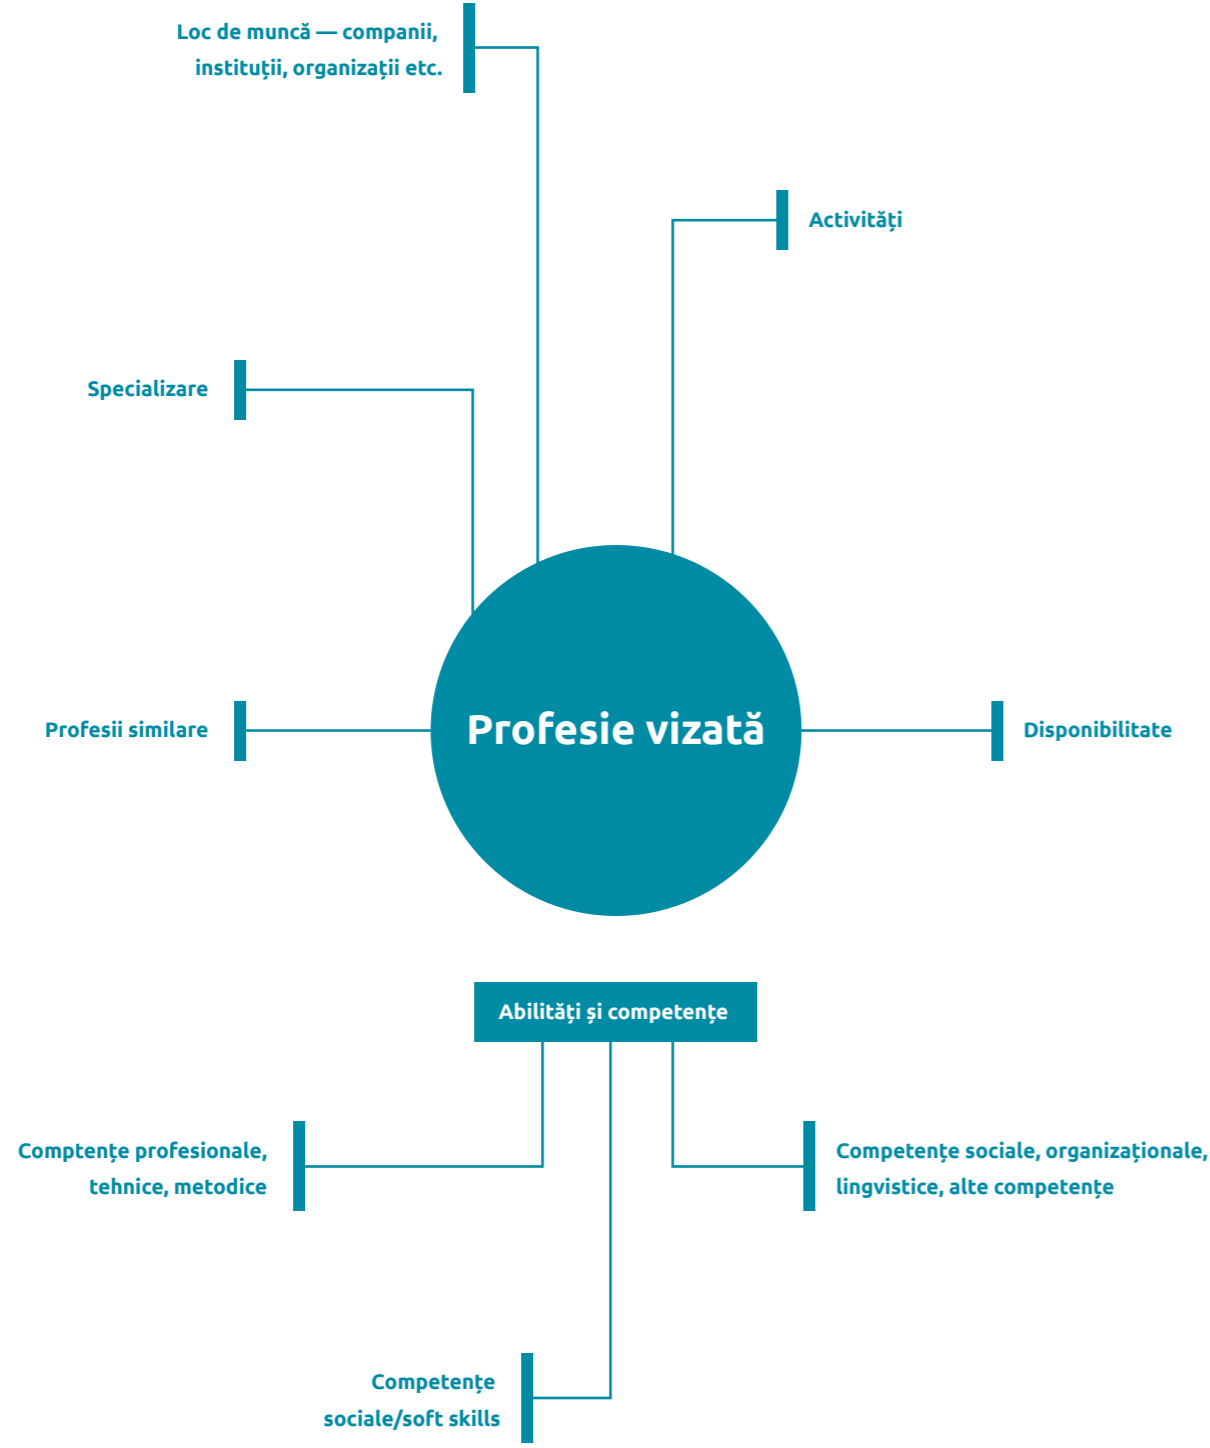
Loc de muncă — companii, instituții, organizații etc.

Activități

Specializare

Profesii similare

Profesie vizată

Disponibilitate

Abilități și competențe

Comptențe profesionale, tehnice, metodice

Competențe sociale, organizaționale, lingvistice, alte competențe

Competențe sociale/soft skills